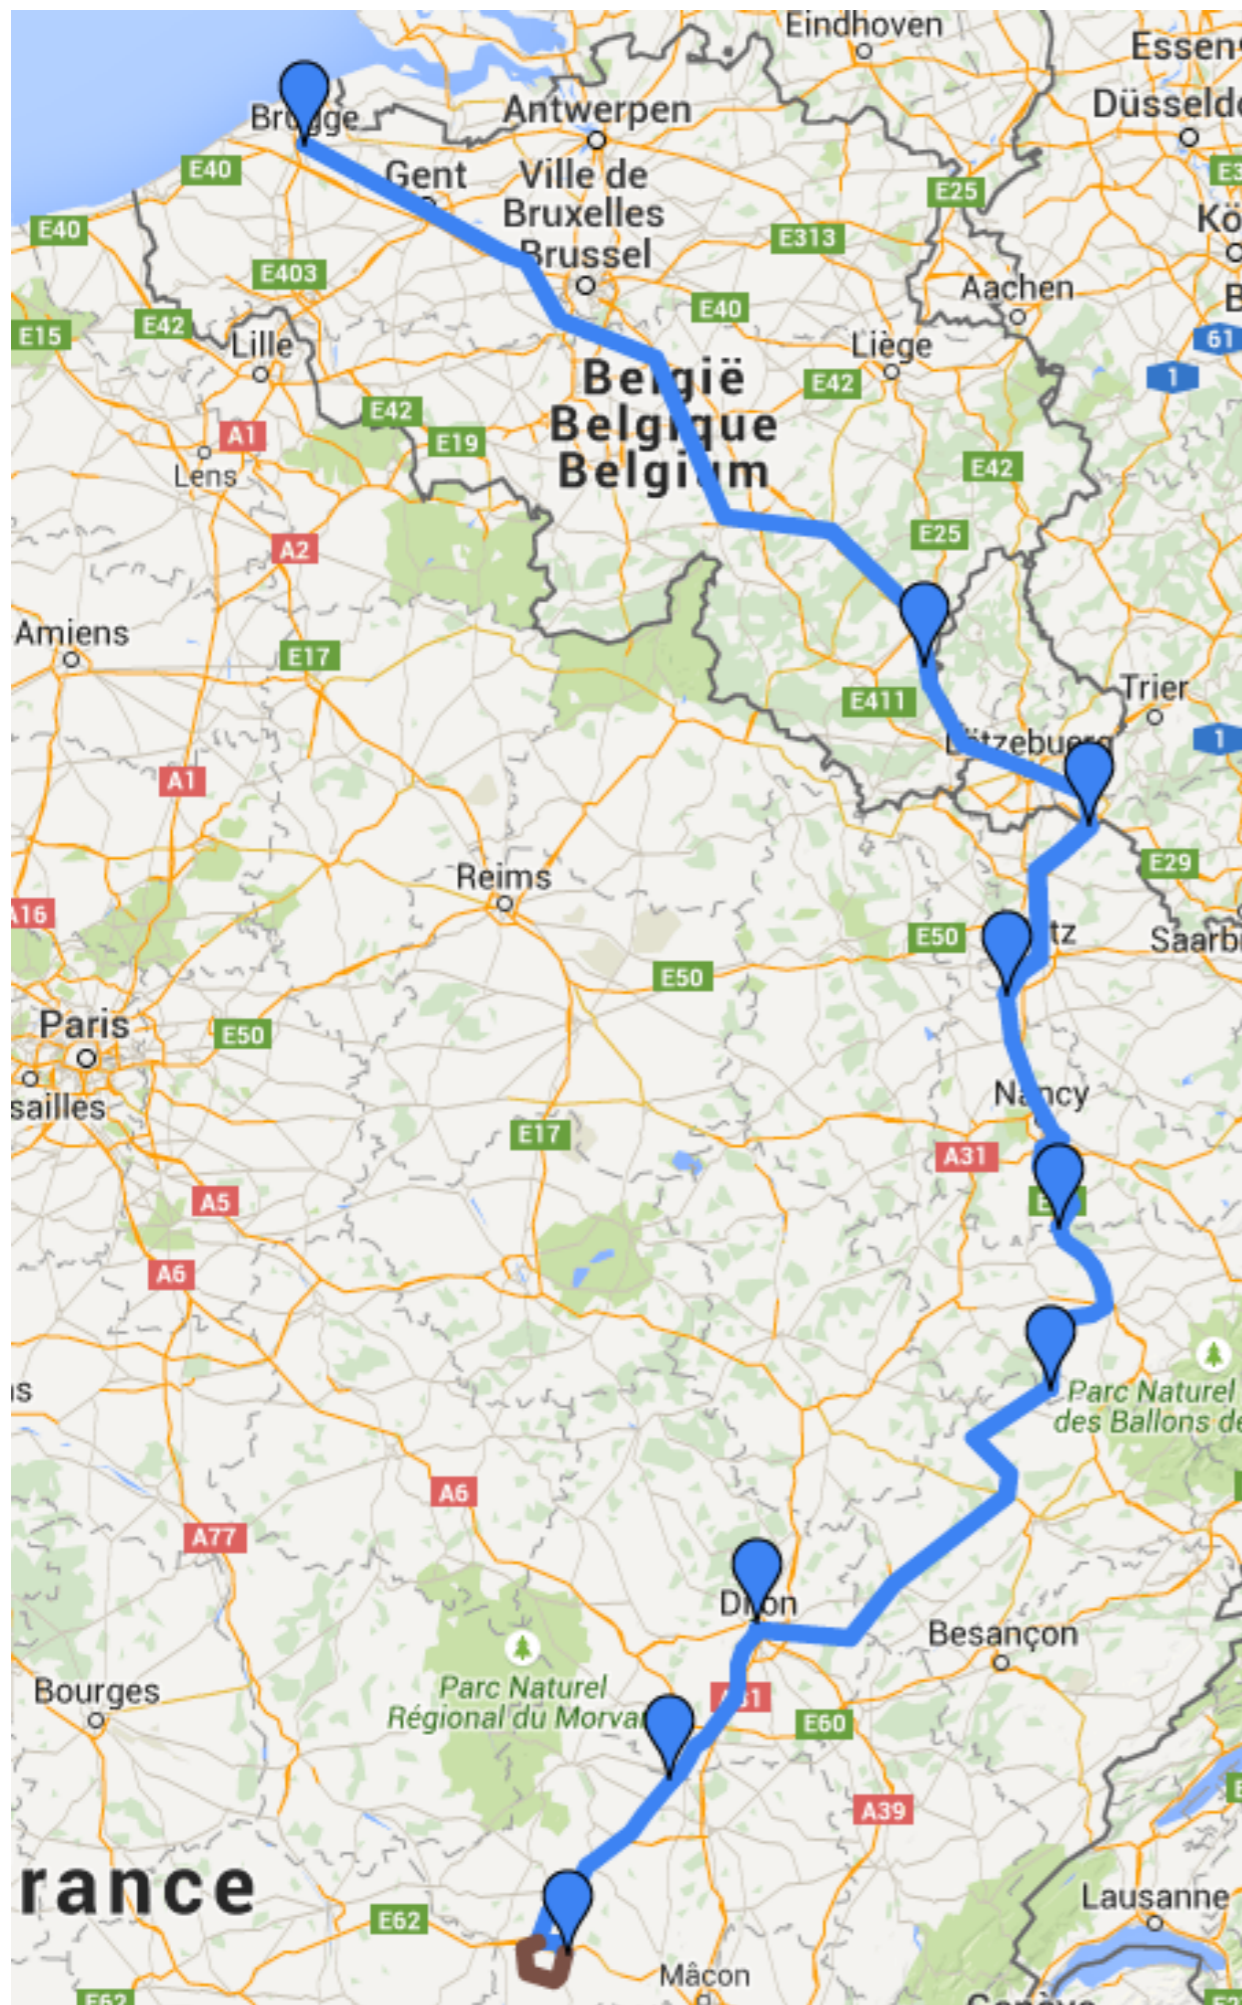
Eindhoven
Essen
Düsseld
Brugge
Antwerpen
Gent
Ville de Bruxelles Brussel
E40
E40
E25
E313
Kö
E403
Aachen
E40
E15
E42
Lille
Liège
België Belgique Belgium
E42
E42
A1
E19
Lens
E42
A2
E25
Amiens
E17
E411
Trier
Lëtzebuerg
A1
E29
Reims
A16
E50
Metz
Saarb
E50
Paris
E50
sailles
Nancy
E17
A31
A5
A6
Parc Naturel des Ballons de
A6
A77
Dijon
Besançon
Parc Naturel Régional du Morvan
Bourges
A31
E60
A39
rance
Lausanne
E62
Mâcon
E62